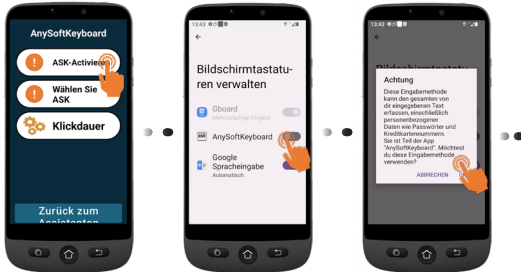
AnySoftKeyboard

ASK-Aktivier

Wählen Sie ASK

Klickdauer

Zurück zum Assistenten

12:43

Bildschirmtastaturen verwalten

Gboard
Mehrsprachige Eingabe

AnySoftKeyboard

Google Spracheingabe
Automatisch

12:43

Bildschirmtastatu

Achtung

Diese Eingabemethode kann den gesamten von dir eingegebenen Text erfassen, einschließlich personenbezogener Daten wie Passwörter und Kreditkartennummern. Sie ist Teil der App "AnySoftKeyboard". Möchtest du diese Eingabemethode verwenden?

ABBRECHEN